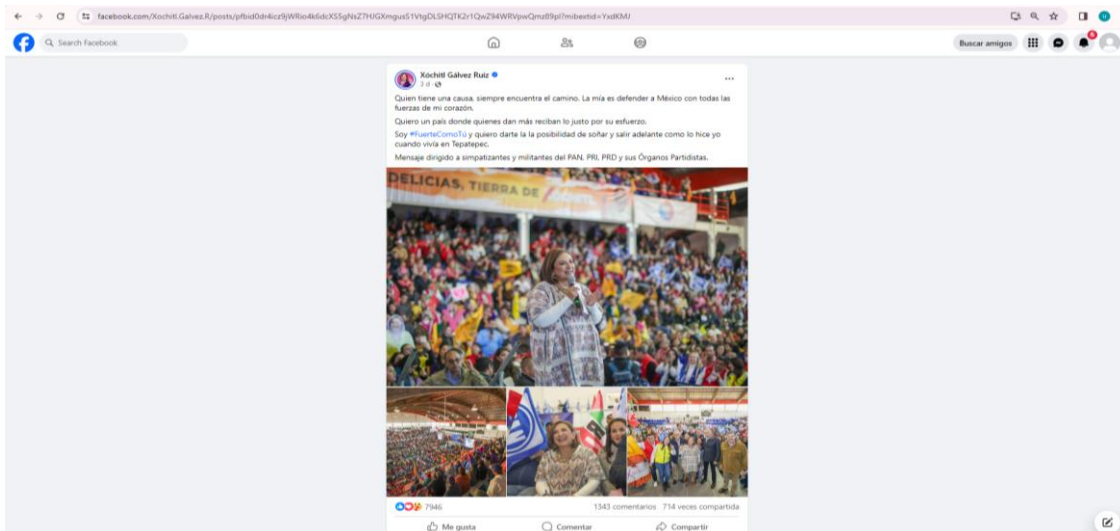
facebook.com/XochitlGalvezR/posts/pfbid0dr4icz9jWRio4k6doXS5gNsZ7HJGXmgusS1VtgDLSHQTK2r1QwZ94WRVpwQmz89pl?mibextid=YxdKMJ

Search Facebook

Buscar amigos

Xóchitl Gálvez Ruiz
3 d ·

Quien tiene una causa, siempre encuentra el camino. La mía es defender a México con todas las fuerzas de mi corazón.

Quiero un país donde quienes dan más reciban lo justo por su esfuerzo.

Soy #FuerteComoTú y quiero darte la la posibilidad de soñar y salir adelante como lo hice yo cuando vivía en Tepatepec.

Mensaje dirigido a simpatizantes y militantes del PAN, PRI, PRD y sus Órganos Partidistas.

DELICIAS, TIERRA DE

7946

1343 comentarios 714 veces compartida

Me gusta

Comentar

Compartir